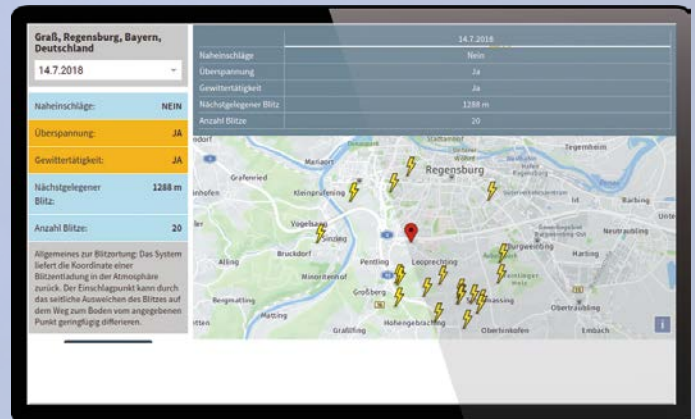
Graß, Regensburg, Bayern, Deutschland

14.7.2018

| Naheinschläge: | NEIN |
|---|---|
| Überspannung: | JA |
| Gewittertätigkeit: | JA |
| Nächstgelegener Blitz: | 1288 m |
| Anzahl Blitze: | 20 |

Allgemeines zur Blitzortung: Das System liefert die Koordinate einer Blitzentladung in der Atmosphäre zurück. Der Einschlagpunkt kann durch das seitliche Ausweichen des Blitzes auf dem Weg zum Boden vom angegebenen Punkt geringfügig differieren.

| | 14.7.2018 |
|---|---|
| Naheinschläge | Nein |
| Überspannung | Ja |
| Gewittertätigkeit | Ja |
| Nächstgelegener Blitz | 1288 m |
| Anzahl Blitze | 20 |

Stadtamhof
Tegernheim
dorf
Mariaort
Regensburg
Grafenried
Kleinprüfening
nhofen
Barbing
Unte
Vogelsang
Sinzing
Neutraubling
Burgweinting
Alling
Bruckdorf
Pentling
Leoprechting
Harting
Minoritenhof
Großberg
Bergmatting
Matting
Obertraubling
Hohengebraching
Grafling
Obertraubling
tten
Oberhinkofen
Embach
i